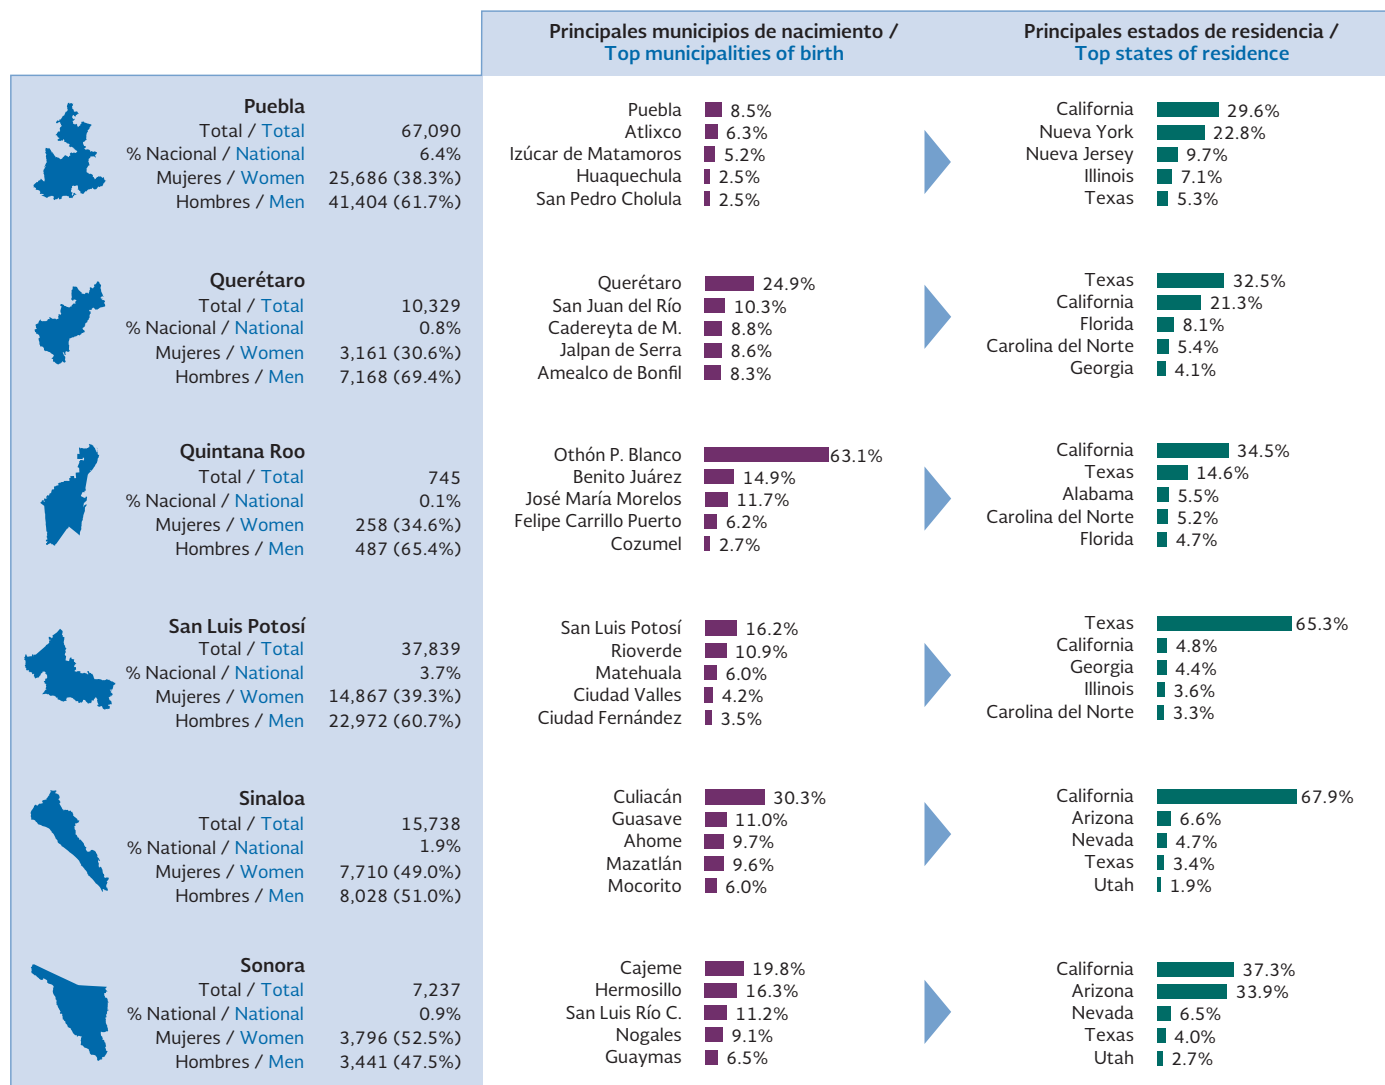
Principales municipios de nacimiento / Top municipalities of birth

Principales estados de residencia / Top states of residence

Puebla
Total / Total 67,090
% Nacional / National 6.4%
Mujeres / Women 25,686 (38.3%)
Hombres / Men 41,404 (61.7%)

Puebla 8.5%
Atlixco 6.3%
Izúcar de Matamoros 5.2%
Huaquechula 2.5%
San Pedro Cholula 2.5%

California 29.6%
Nueva York 22.8%
Nueva Jersey 9.7%
Illinois 7.1%
Texas 5.3%

Querétaro
Total / Total 10,329
% Nacional / National 0.8%
Mujeres / Women 3,161 (30.6%)
Hombres / Men 7,168 (69.4%)

Querétaro 24.9%
San Juan del Río 10.3%
Cadereyta de M. 8.8%
Jalpan de Serra 8.6%
Amealco de Bonfil 8.3%

Texas 32.5%
California 21.3%
Florida 8.1%
Carolina del Norte 5.4%
Georgia 4.1%

Quintana Roo
Total / Total 745
% Nacional / National 0.1%
Mujeres / Women 258 (34.6%)
Hombres / Men 487 (65.4%)

Othón P. Blanco 63.1%
Benito Juárez 14.9%
José María Morelos 11.7%
Felipe Carrillo Puerto 6.2%
Cozumel 2.7%

California 34.5%
Texas 14.6%
Alabama 5.5%
Carolina del Norte 5.2%
Florida 4.7%

San Luis Potosí
Total / Total 37,839
% Nacional / National 3.7%
Mujeres / Women 14,867 (39.3%)
Hombres / Men 22,972 (60.7%)

San Luis Potosí 16.2%
Rioverde 10.9%
Matehuala 6.0%
Ciudad Valles 4.2%
Ciudad Fernández 3.5%

Texas 65.3%
California 4.8%
Georgia 4.4%
Illinois 3.6%
Carolina del Norte 3.3%

Sinaloa
Total / Total 15,738
% Nacional / National 1.9%
Mujeres / Women 7,710 (49.0%)
Hombres / Men 8,028 (51.0%)

Culiacán 30.3%
Guasave 11.0%
Ahome 9.7%
Mazatlán 9.6%
Mocorito 6.0%

California 67.9%
Arizona 6.6%
Nevada 4.7%
Texas 3.4%
Utah 1.9%

Sonora
Total / Total 7,237
% Nacional / National 0.9%
Mujeres / Women 3,796 (52.5%)
Hombres / Men 3,441 (47.5%)

Cajeme 19.8%
Hermosillo 16.3%
San Luis Río C. 11.2%
Nogales 9.1%
Guaymas 6.5%

California 37.3%
Arizona 33.9%
Nevada 6.5%
Texas 4.0%
Utah 2.7%